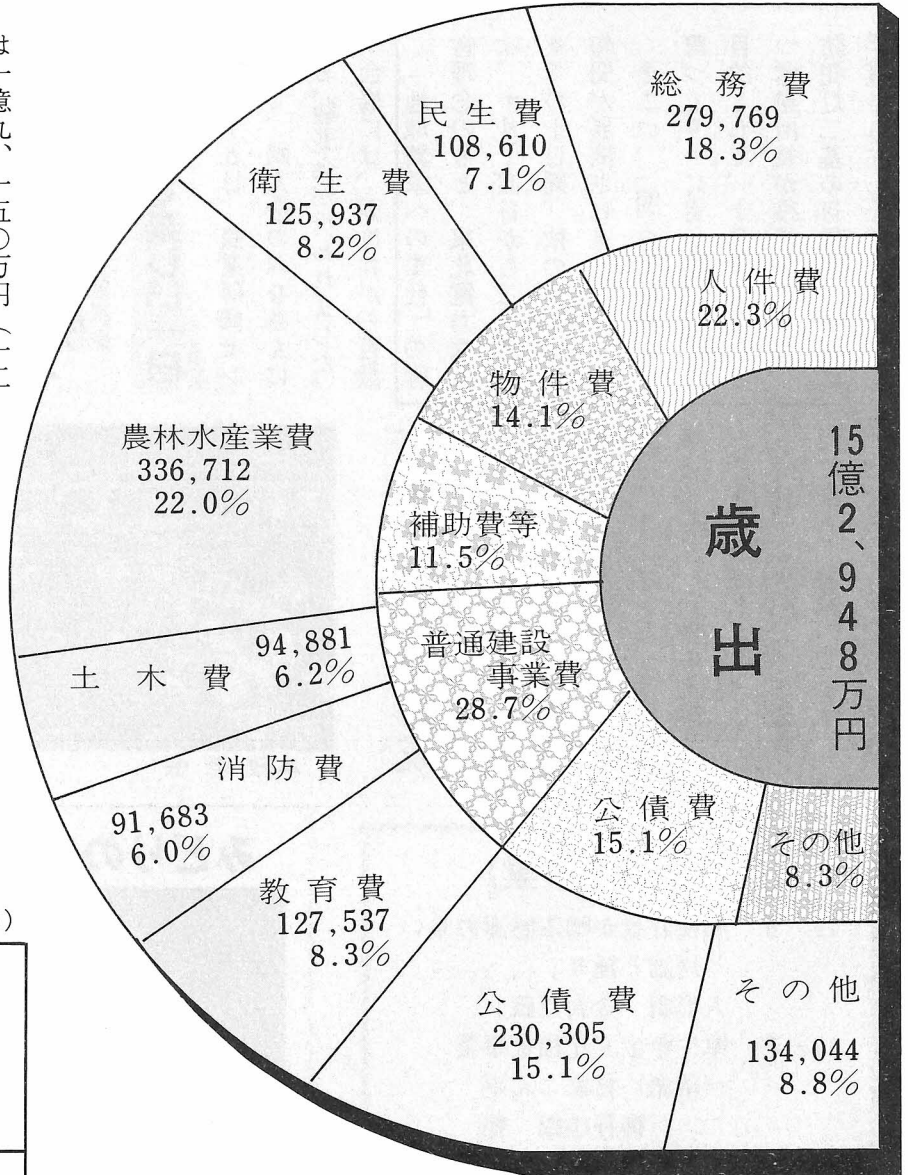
は一億九、一五〇万円(一二

総務費
279,769
18.3%

民生費
108,610
7.1%

衛生費
125,937
8.2%

人件費
22.3%

物件費
14.1%

農林水産業費
336,712
22.0%

15億2、948万円

歳出

補助費等
11.5%

普通建設事業費
28.7%

94,881
土木費 6.2%

消防費

91,683
6.0%

公債費
15.1%

その他
8.3%

教育費
127,537
8.3%

公債費
230,305
15.1%

その他
134,044
8.8%

)